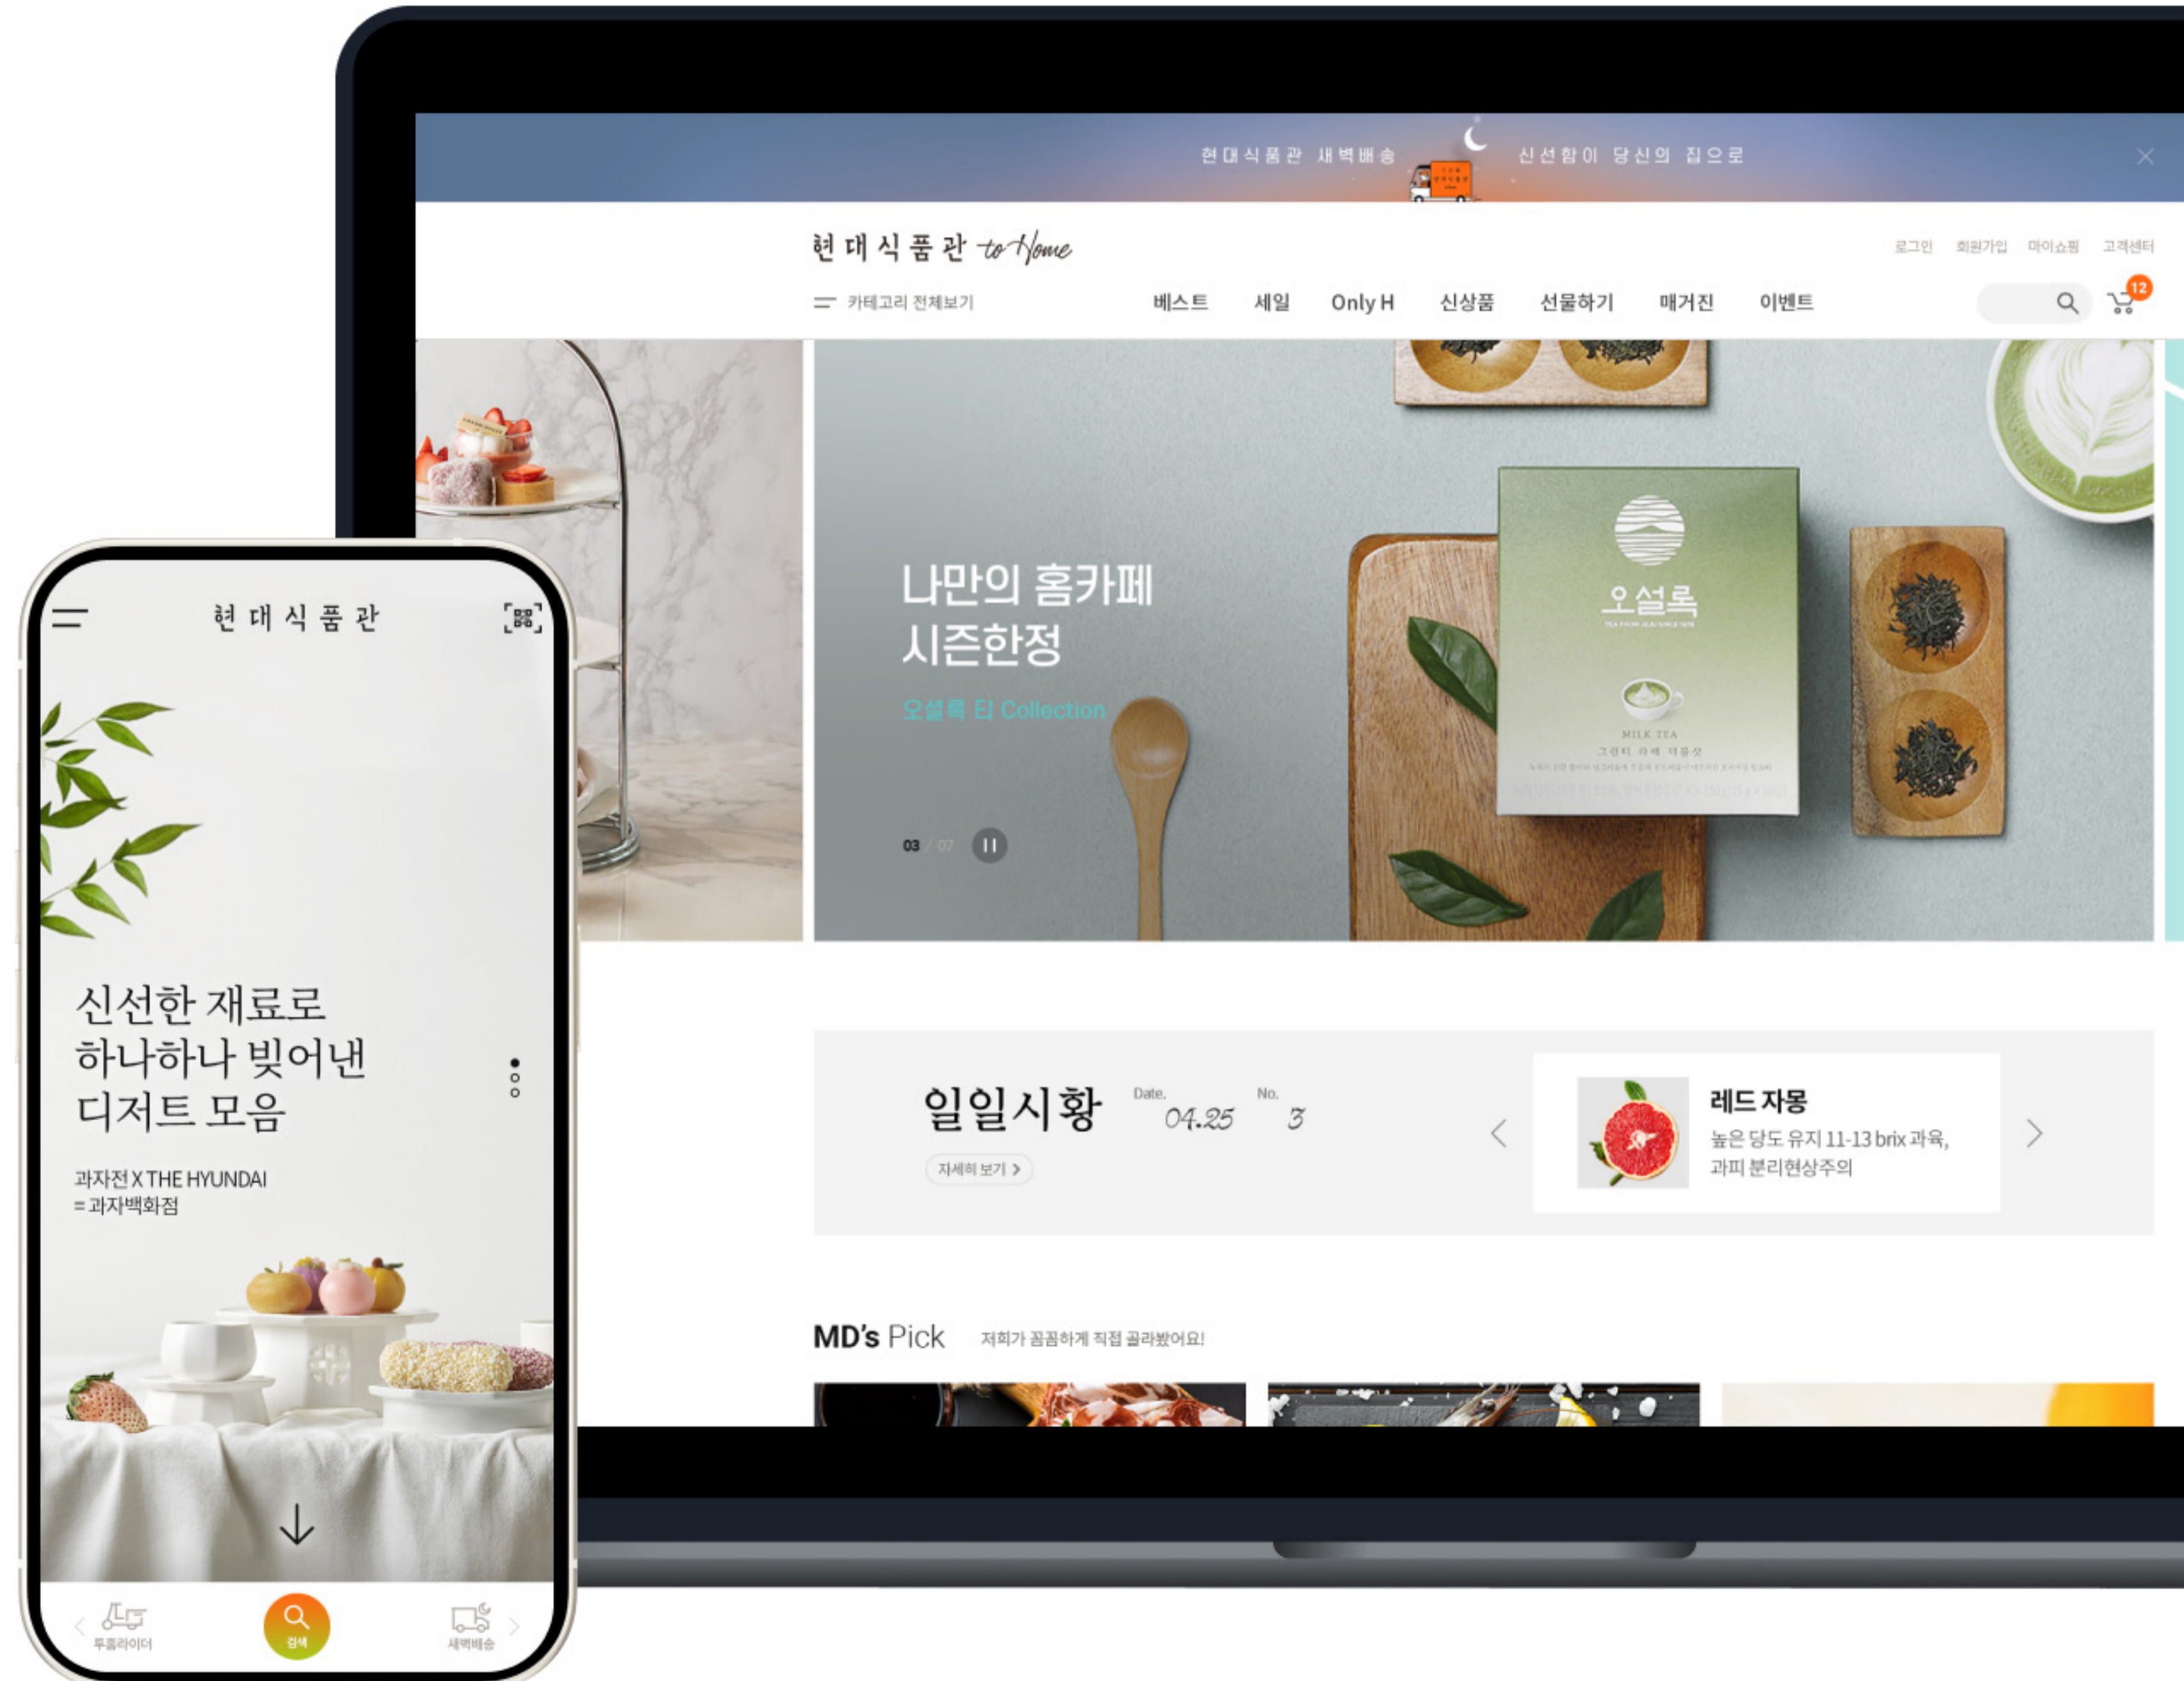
현대식품관 새벽배송 신선함이 당신의 집으로

현대식품관 to Home

로그인 회원가입 마이쇼핑 고객센터

카테고리 전체보기 베스트 세일 Only H 신상품 선물하기 매거진 이벤트

12

나만의 홈카페
시즌한정

오설록 티 Collection

03 / 07

오설록

MILK TEA

일일시황 Date. 04.25 No. 3

자세히 보기 >

레드 자몽
높은 당도 유지 11-13 brix 과육,
과피 분리현상주의

MD's Pick 저희가 꼼꼼하게 직접 골라봤어요!

현대식품관

신선한 재료로
하나하나 빚어낸
디저트 모음

과자전 X THE HYUNDAI
= 과자백화점

투홈라이더 검색 새벽배송